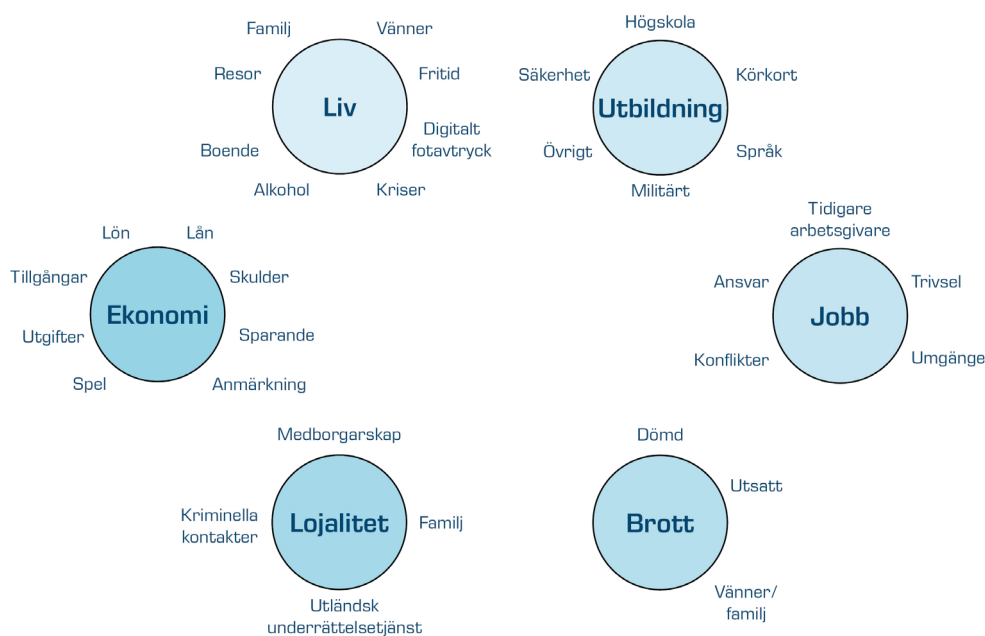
Familj
Vänner
Resor
Liv
Fritid
Digitalt fotavtryck
Boende
Alkohol
Kriser

Högskola
Säkerhet
Körkort
Utbildning
Övrigt
Språk
Militärt

Lön
Lån
Tillgångar
Skulder
Ekonomi
Utgifter
Sparande
Spel
Anmärkning

Tidigare arbetsgivare
Ansvar
Trivsel
Jobb
Konflikter
Umgänge

Medborgarskap
Kriminella kontakter
Lojalitet
Familj
Utländsk underrättelsetjänst

Dömd
Utsatt
Brott
Vänner/ familj